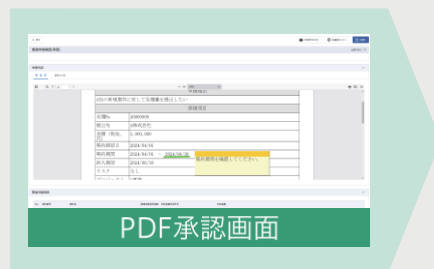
(株)○○商事様に対して見積書を提出したい

見積項目

見積No. 2000909

提出先 (株)○○商事

金額（税抜） 1,000,000

見積期限日 2024/04/16

案件期間 2024/04/16 ～ 2024/06/28

納入期間 2024/06/30

見積期間を確認してください。

PDF承認画面